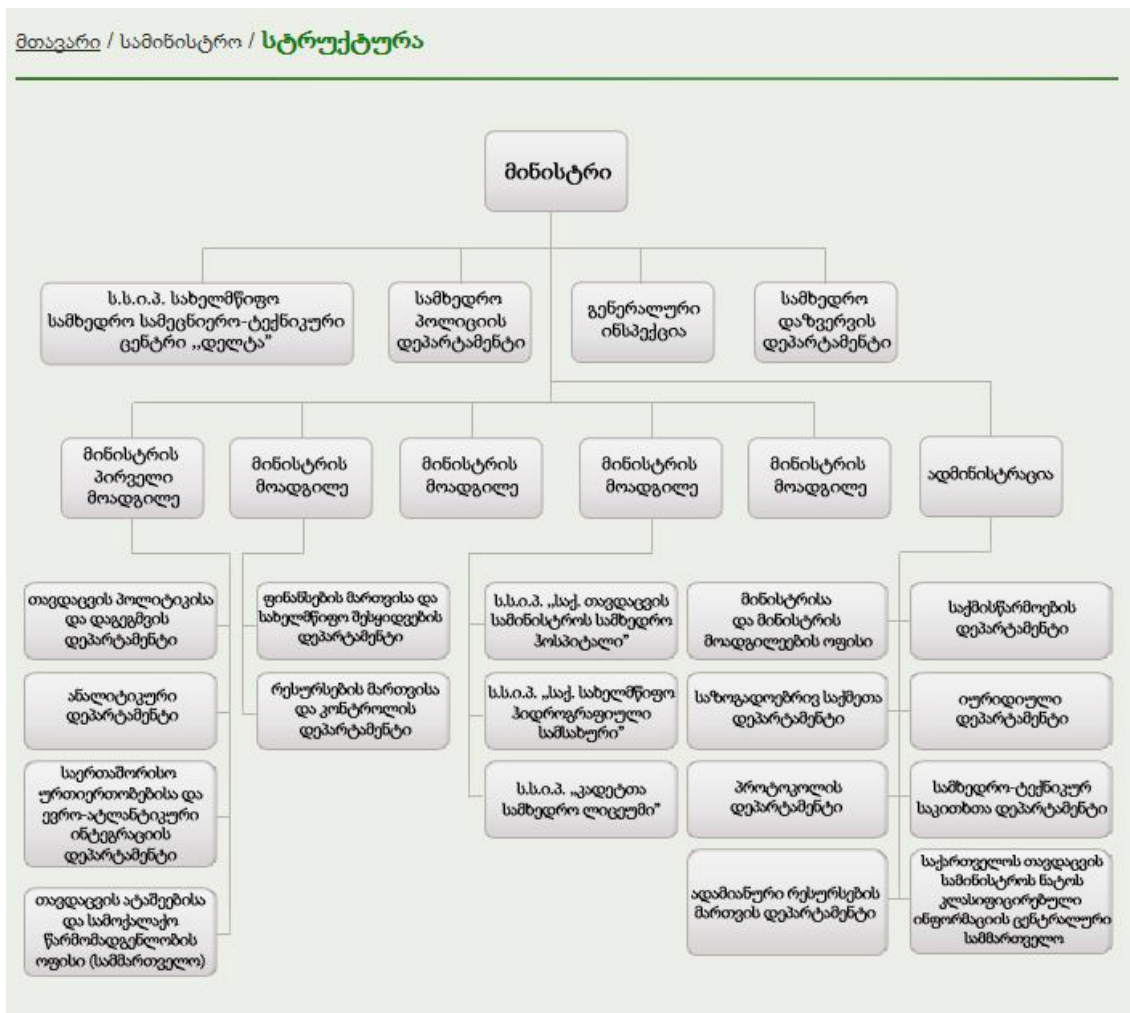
მთავარი / სამინისტრო / სტრუქტურა

მინისტრი

ს.ს.ი.პ. სახელმწიფო სამხედრო სამეცნიერო-ტექნიკური ცენტრი „დელტა"

სამხედრო პოლიციის დეპარტამენტი

გენერალური ინსპექცია

სამხედრო დაზვერვის დეპარტამენტი

მინისტრის პირველი მოადგილე

მინისტრის მოადგილე

მინისტრის მოადგილე

მინისტრის მოადგილე

მინისტრის მოადგილე

ადმინისტრაცია

თავდაცვის პოლიტიკისა და დაგეგმვის დეპარტამენტი

ანალიტიკური დეპარტამენტი

საერთაშორისო ურთიერთობებისა და ევრო-ატლანტიკური ინტეგრაციის დეპარტამენტი

თავდაცვის ატაშეებისა და სამოქალაქო წარმომადგენლობის ოფისი (სამმართველო)

ფინანსების მართვისა და სახელმწიფო შესყიდვების დეპარტამენტი

რესურსების მართვისა და კონტროლის დეპარტამენტი

ს.ს.ი.პ. „საქ. თავდაცვის სამინისტროს სამხედრო ჰოსპიტალი"

ს.ს.ი.პ. „საქ. სახელმწიფო ჰიდროგრაფიული სამსახური"

ს.ს.ი.პ. „კადეტთა სამხედრო ლიცეუმი"

მინისტრისა და მინისტრის მოადგილეების ოფისი

საზოგადოებრივ საქმეთა დეპარტამენტი

პროტოკოლის დეპარტამენტი

ადამიანური რესურსების მართვის დეპარტამენტი

საქმისწარმოების დეპარტამენტი

იურიდიული დეპარტამენტი

სამხედრო-ტექნიკურ საკითხთა დეპარტამენტი

საქართველოს თავდაცვის სამინისტროს ნატოს კლასიფიცირებული ინფორმაციის ცენტრალური სამმართველო